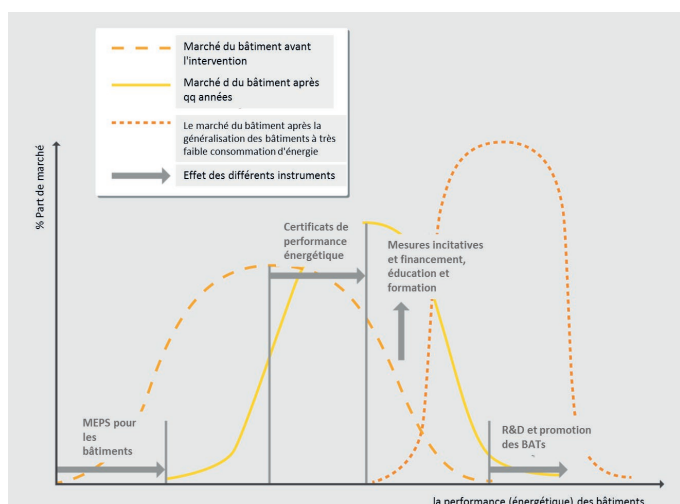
Marché du bâtiment avant l'intervention

Marché d du bâtiment après qq années

Le marché du bâtiment après la généralisation des bâtiments à très faible consommation d'énergie

Effet des différents instruments

% Part de marché

Certificats de performance énergétique

Mesures incitatives et financement, éducation et formation

MEPS pour les bâtiments

R&D et promotion des BATs

la performance (énergétique) des bâtiments